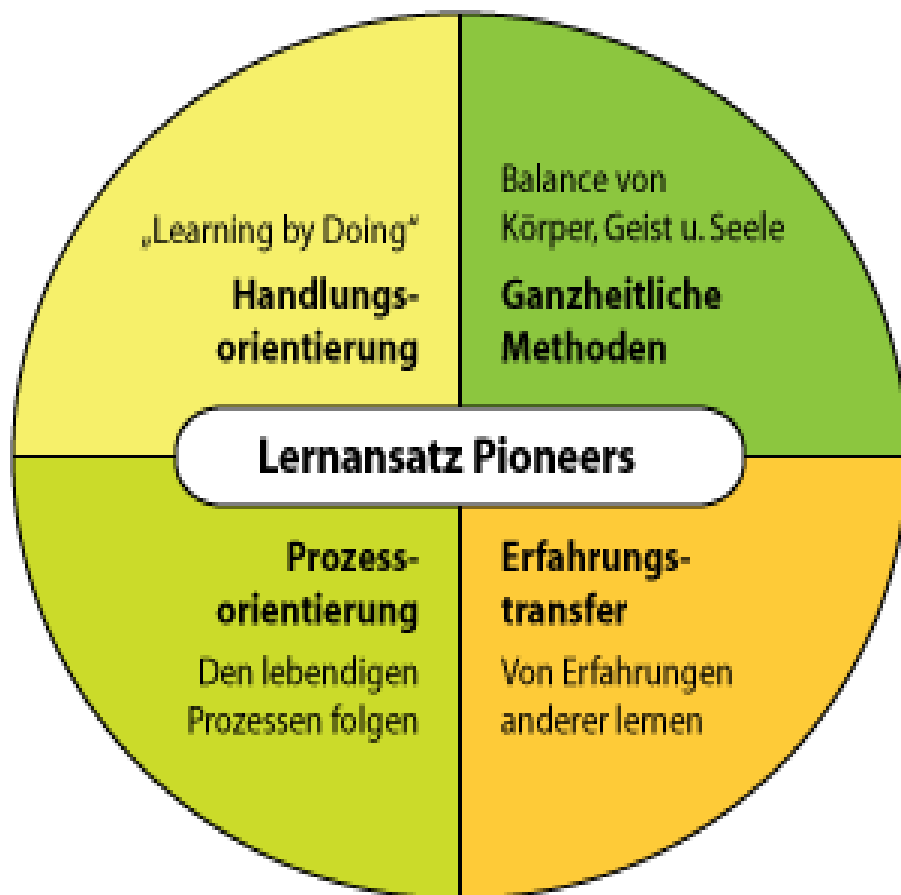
„Learning by Doing"

**Handlungsorientierung**

Balance von Körper, Geist u. Seele

**Ganzheitliche Methoden**

**Lernansatz Pioneers**

**Prozessorientierung**

Den lebendigen Prozessen folgen

**Erfahrungstransfer**

Von Erfahrungen anderer lernen